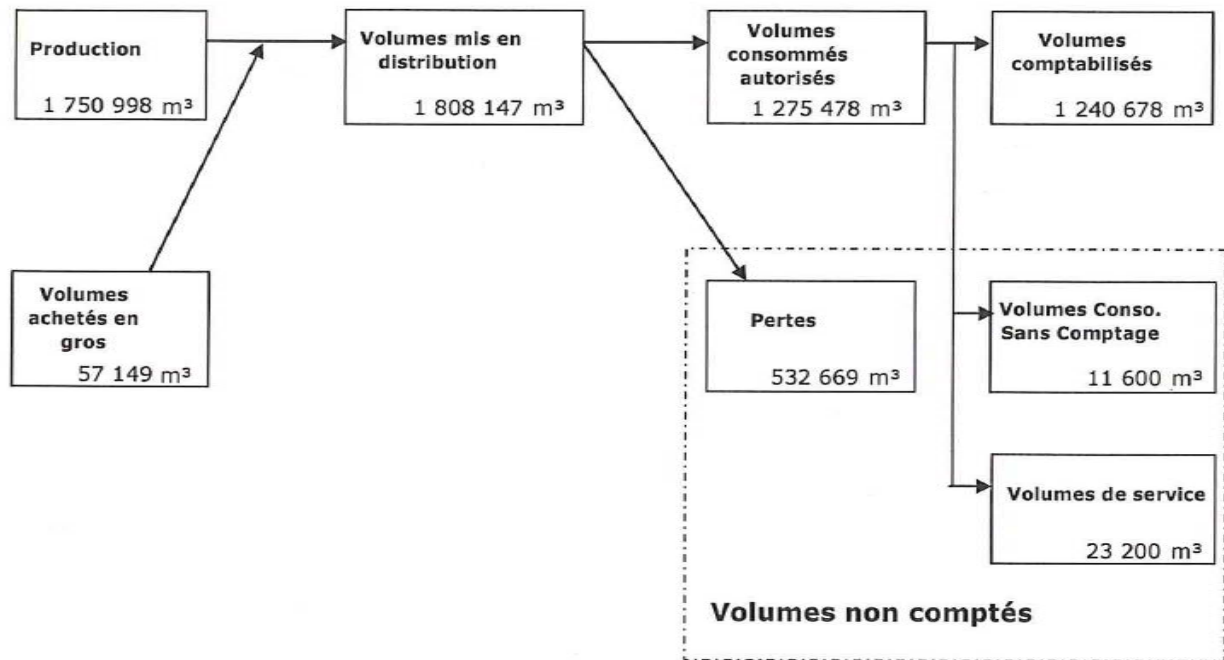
Production
1 750 998 m³

Volumes mis en distribution
1 808 147 m³

Volumes consommés autorisés
1 275 478 m³

Volumes comptabilisés
1 240 678 m³

Volumes achetés en gros
57 149 m³

Pertes
532 669 m³

Volumes Conso. Sans Comptage
11 600 m³

Volumes de service
23 200 m³

Volumes non comptés